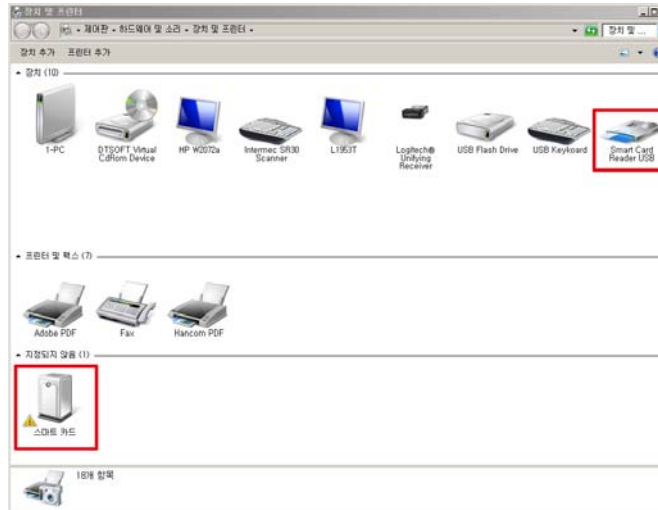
장치 및 프린터

제어판 ▸ 하드웨어 및 소리 ▸ 장치 및 프린터 ▸

장치 검...

장치 추가 프린터 추가

장치 (10)

1-PC

DTSOFT Virtual CdRom Device

HP W2072a

Intermec SR30 Scanner

L1953T

Logitech® Unifying Receiver

USB Flash Drive

USB Keyboard

Smart Card Reader USB

프린터 및 팩스 (7)

Adobe PDF

Fax

Hancom PDF

지정되지 않음 (1)

스마트 카드

18개 항목